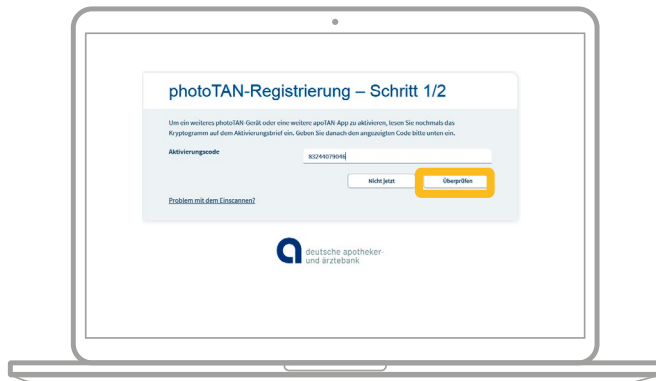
photoTAN-Registrierung – Schritt 1/2

Um ein weiteres photoTAN-Gerät oder eine weitere apoTAN-App zu aktivieren, lesen Sie nochmals das Kryptogramm auf dem Aktivierungsbrief ein. Geben Sie danach den angezeigten Code bitte unten ein.

Aktivierungscode

83244079046

Nicht jetzt

Überprüfen

Problem mit dem Einscannen?

deutsche apotheker- und ärztebank